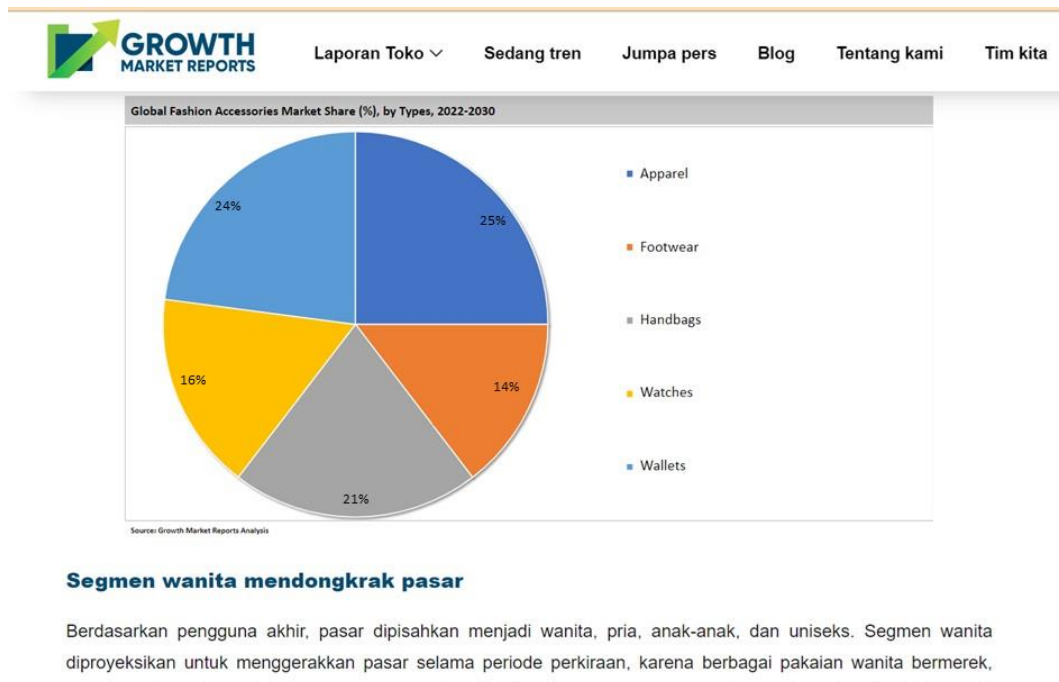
GROWTH MARKET REPORTS

Laporan Toko

Sedang tren

Jumpa pers

Blog

Tentang kami

Tim kita

Global Fashion Accessories Market Share (%), by Types, 2022-2030

24%

25%

16%

14%

21%

Apparel

Footwear

Handbags

Watches

Wallets

Source: Growth Market Reports Analysis

Segmen wanita mendongkrak pasar

Berdasarkan pengguna akhir, pasar dipisahkan menjadi wanita, pria, anak-anak, dan uniseks. Segmen wanita diproyeksikan untuk menggerakkan pasar selama periode perkiraan, karena berbagai pakaian wanita bermerek, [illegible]